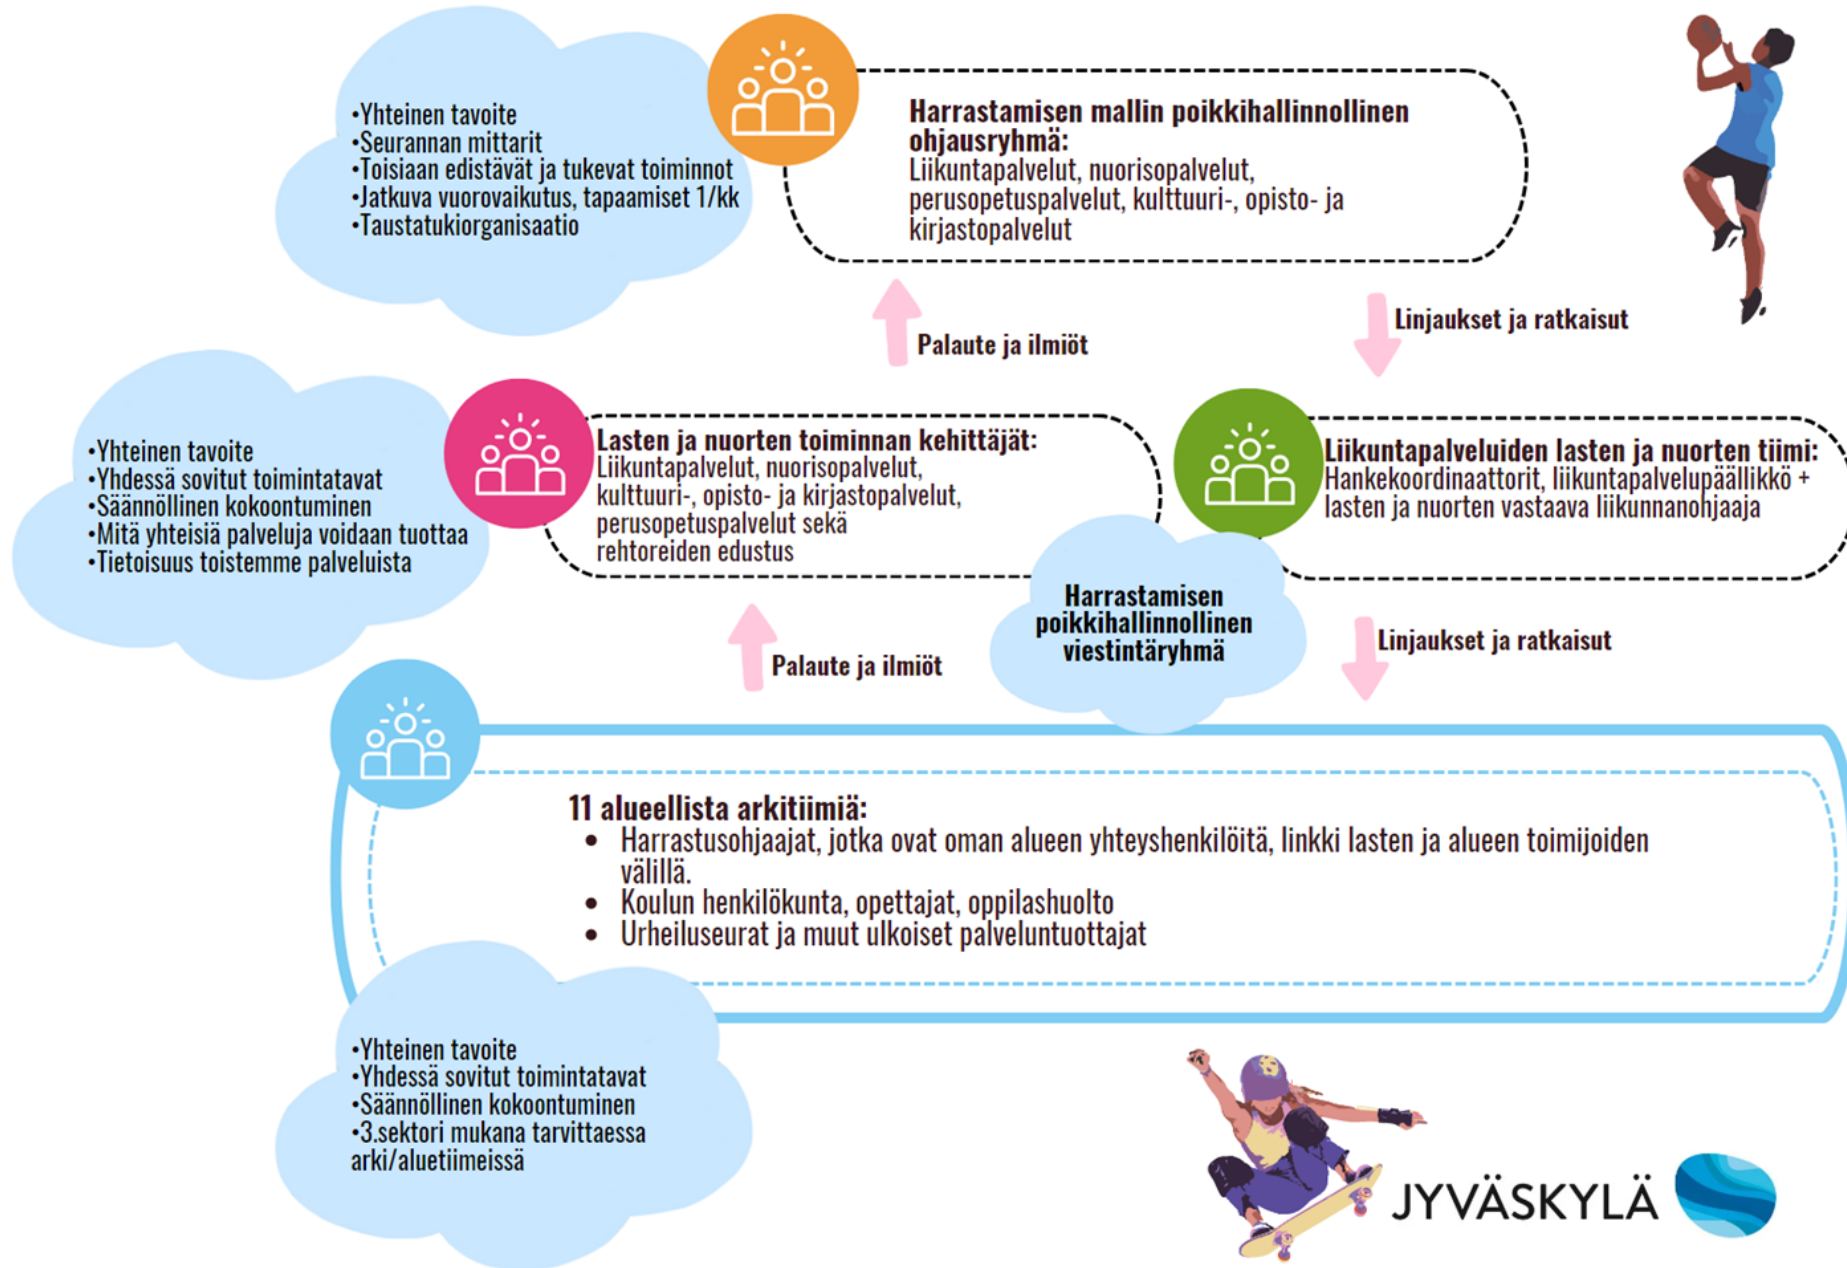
•Yhteinen tavoite
•Seurannan mittarit
•Toisiaan edistävät ja tukevat toiminnot
•Jatkuva vuorovaikutus, tapaamiset 1/kk
•Taustatukiorganisaatio

**Harrastamisen mallin poikkihallinnollinen ohjausryhmä:**
Liikuntapalvelut, nuorisopalvelut, perusopetuspalvelut, kulttuuri-, opisto- ja kirjastopalvelut

Palaute ja ilmiöt

Linjaukset ja ratkaisut

•Yhteinen tavoite
•Yhdessä sovitut toimintatavat
•Säännöllinen kokoontuminen
•Mitä yhteisiä palveluja voidaan tuottaa
•Tietoisuus toistemme palveluista

**Lasten ja nuorten toiminnan kehittäjät:**
Liikuntapalvelut, nuorisopalvelut, kulttuuri-, opisto- ja kirjastopalvelut, perusopetuspalvelut sekä rehtoreiden edustus

**Liikuntapalveluiden lasten ja nuorten tiimi:**
Hankekoordinaattorit, liikuntapalvelupäällikkö + lasten ja nuorten vastaava liikunnanohjaaja

Harrastamisen poikkihallinnollinen viestintäryhmä

Palaute ja ilmiöt

Linjaukset ja ratkaisut

**11 alueellista arkitiimiä:**
- Harrastusohjaajat, jotka ovat oman alueen yhteyshenkilöitä, linkki lasten ja alueen toimijoiden välillä.
- Koulun henkilökunta, opettajat, oppilashuolto
- Urheiluseurat ja muut ulkoiset palveluntuottajat

•Yhteinen tavoite
•Yhdessä sovitut toimintatavat
•Säännöllinen kokoontuminen
•3.sektori mukana tarvittaessa arki/aluetiimeissä

JYVÄSKYLÄ